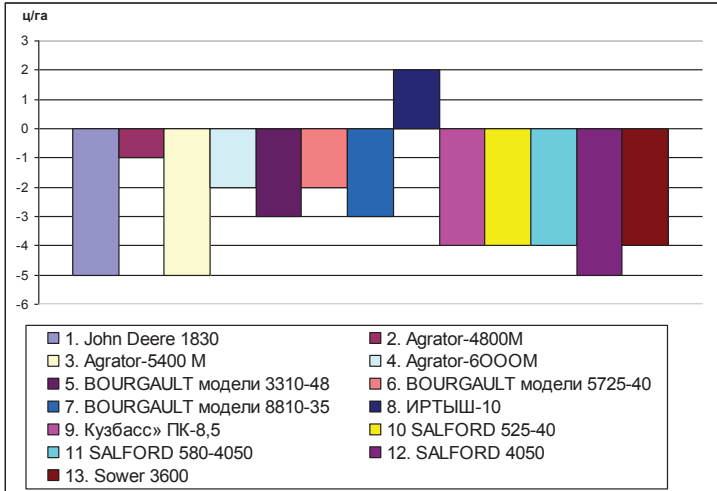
ц/га

3
2
1
0
-1
-2
-3
-4
-5
-6

1. John Deere 1830
2. Agrator-4800M
3. Agrator-5400 M
4. Agrator-6OOOM
5. BOURGAULT модели 3310-48
6. BOURGAULT модели 5725-40
7. BOURGAULT модели 8810-35
8. ИРТЫШ-10
9. Кузбасс» ПК-8,5
10 SALFORD 525-40
11 SALFORD 580-4050
12. SALFORD 4050
13. Sower 3600